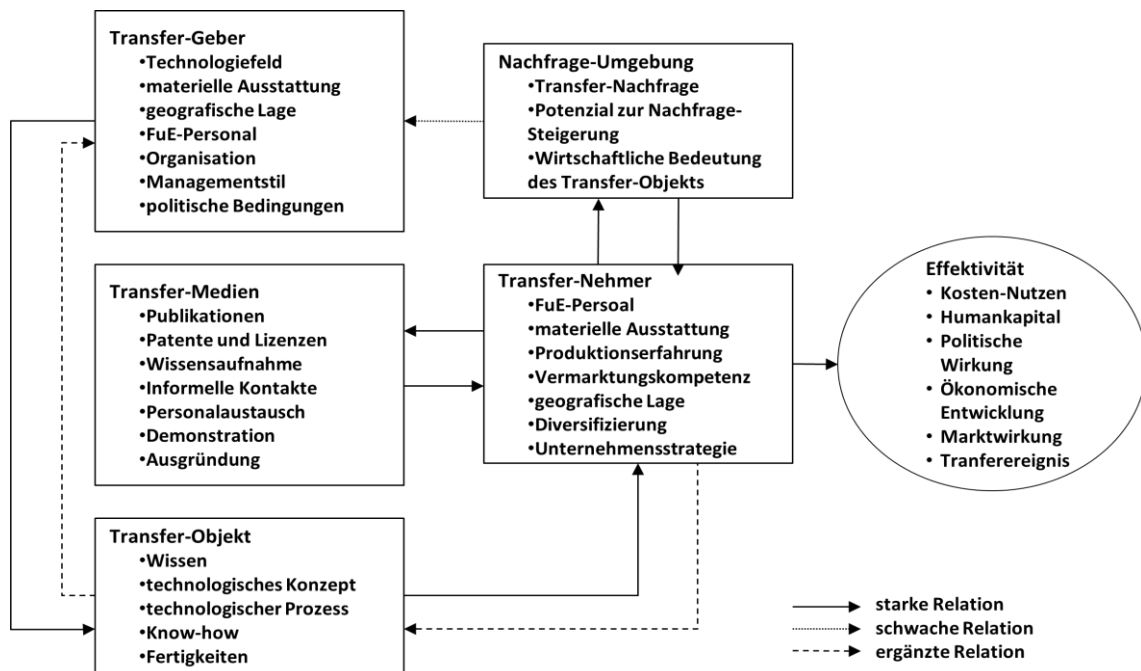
Transfer-Geber
•Technologiefeld
•materielle Ausstattung
•geografische Lage
•FuE-Personal
•Organisation
•Managementstil
•politische Bedingungen

Nachfrage-Umgebung
•Transfer-Nachfrage
•Potenzial zur Nachfrage-Steigerung
•Wirtschaftliche Bedeutung des Transfer-Objekts

Transfer-Medien
•Publikationen
•Patente und Lizenzen
•Wissensaufnahme
•Informelle Kontakte
•Personalaustausch
•Demonstration
•Ausgründung

Transfer-Nehmer
•FuE-Persoal
•materielle Ausstattung
•Produktionserfahrung
•Vermarktungskompetenz
•geografische Lage
•Diversifizierung
•Unternehmensstrategie

Effektivität
•Kosten-Nutzen
•Humankapital
•Politische Wirkung
•Ökonomische Entwicklung
•Marktwirkung
•Tranferereignis

Transfer-Objekt
•Wissen
•technologisches Konzept
•technologischer Prozess
•Know-how
•Fertigkeiten

starke Relation
schwache Relation
ergänzte Relation